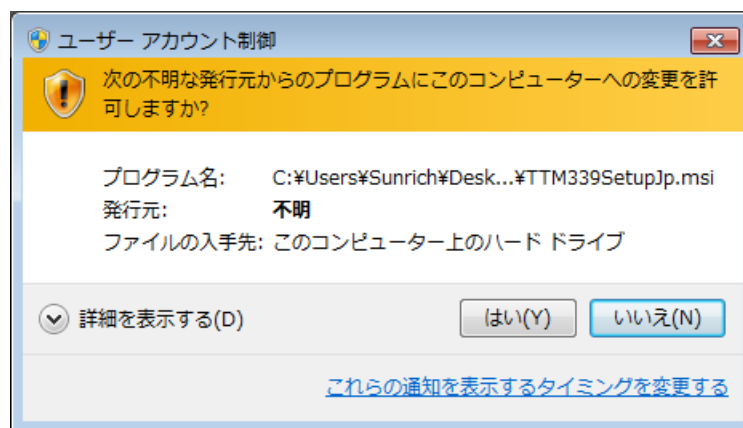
ユーザー アカウント制御

次の不明な発行元からのプログラムにこのコンピューターへの変更を許可しますか?

プログラム名: C:¥Users¥Sunrich¥Desk...¥TTM339SetupJp.msi
発行元: 不明
ファイルの入手先: このコンピューター上のハード ドライブ

詳細を表示する(D)

はい(Y)

いいえ(N)

これらの通知を表示するタイミングを変更する